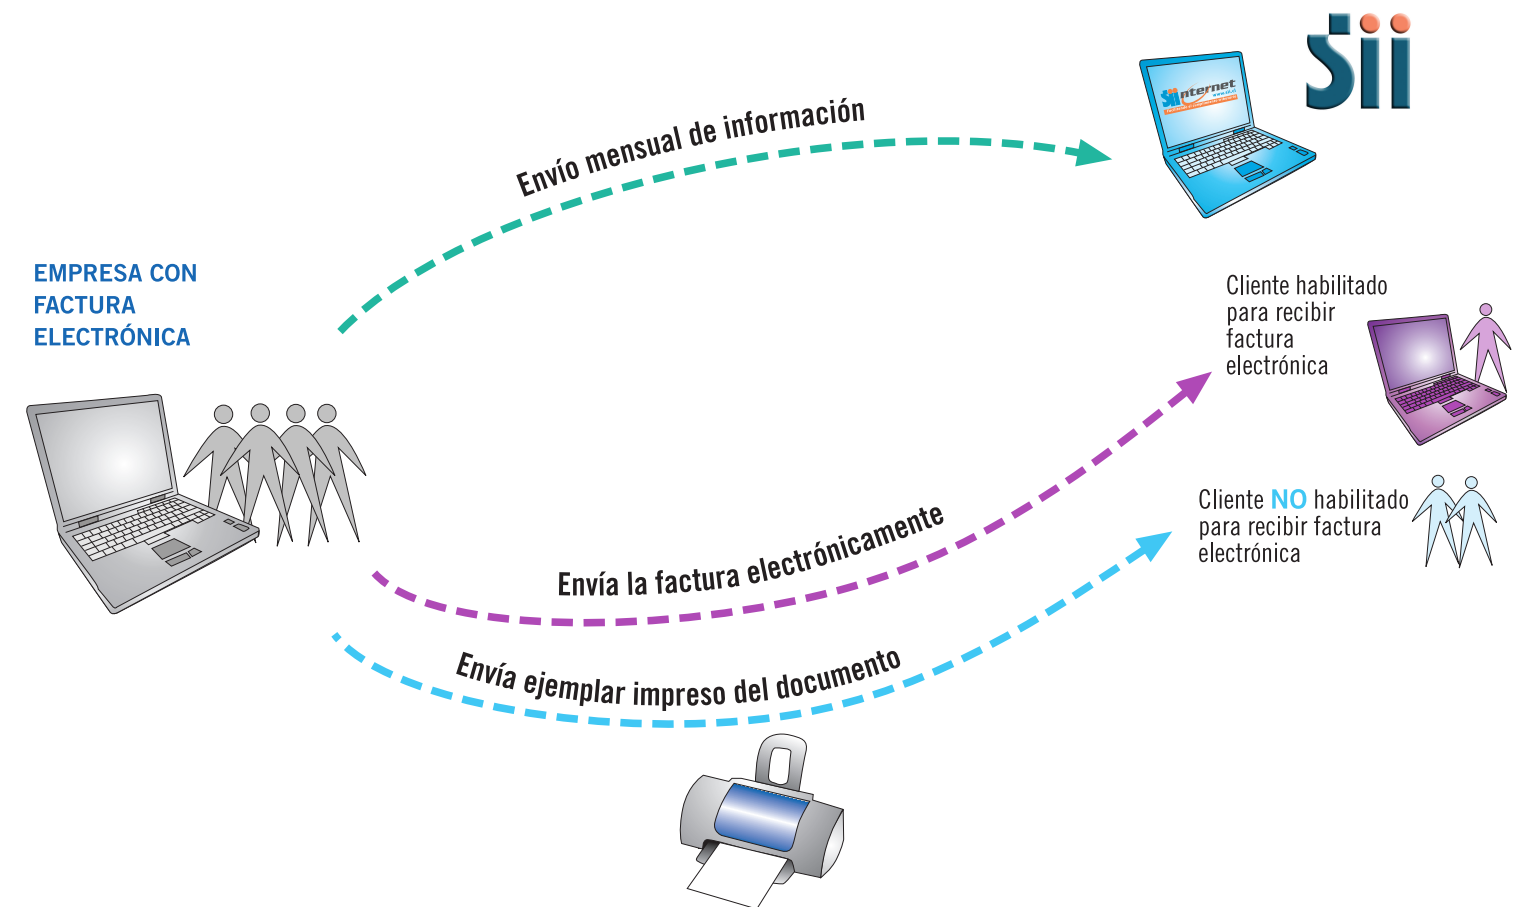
Envío mensual de información

Sii

Sii nternet www.sii.cl

EMPRESA CON FACTURA ELECTRÓNICA

Cliente habilitado para recibir factura electrónica

Cliente NO habilitado para recibir factura electrónica

Envía la factura electrónicamente

Envía ejemplar impreso del documento